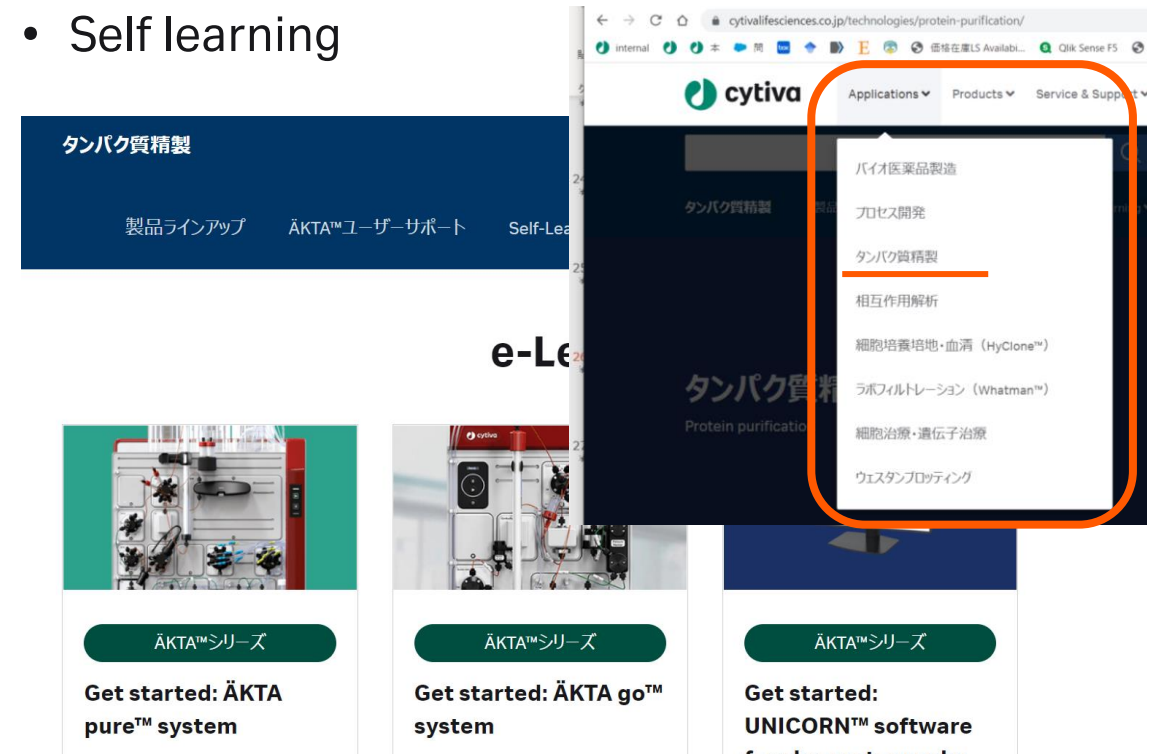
• Self learning

タンパク質精製

製品ラインアップ ÄKTA™ユーザーサポート Self-Lea

e-Le

ÄKTA™シリーズ
Get started: ÄKTA pure™ system

cytiva

ÄKTA™シリーズ
Get started: ÄKTA go™ system

ÄKTA™シリーズ
Get started: UNICORN™ software

cytivalifesciences.co.jp/technologies/protein-purification/

internal 本 閲 E 価格在庫LS Availabi... Qlik Sense F5

cytiva

Applications Products Service & Support

タンパク質精製

タンパク質精

Protein purificatio

バイオ医薬品製造
プロセス開発
タンパク質精製
相互作用解析
細胞培養培地・血清（HyClone™）
ラボフィルトレーション（Whatman™）
細胞治療・遺伝子治療
ウェスタンブロッティング